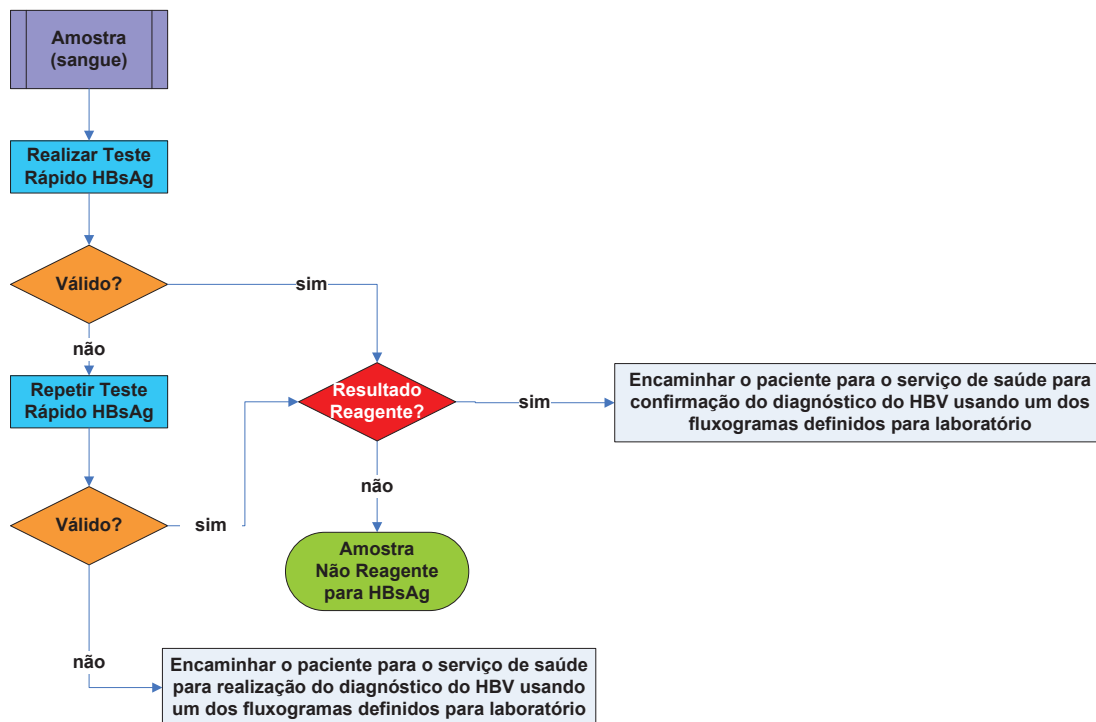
Amostra (sangue)

Realizar Teste Rápido HBsAg

Válido?

sim

não

Repetir Teste Rápido HBsAg

Resultado Reagente?

sim

Encaminhar o paciente para o serviço de saúde para confirmação do diagnóstico do HBV usando um dos fluxogramas definidos para laboratório

não

Válido?

sim

Amostra Não Reagente para HBsAg

não

Encaminhar o paciente para o serviço de saúde para realização do diagnóstico do HBV usando um dos fluxogramas definidos para laboratório